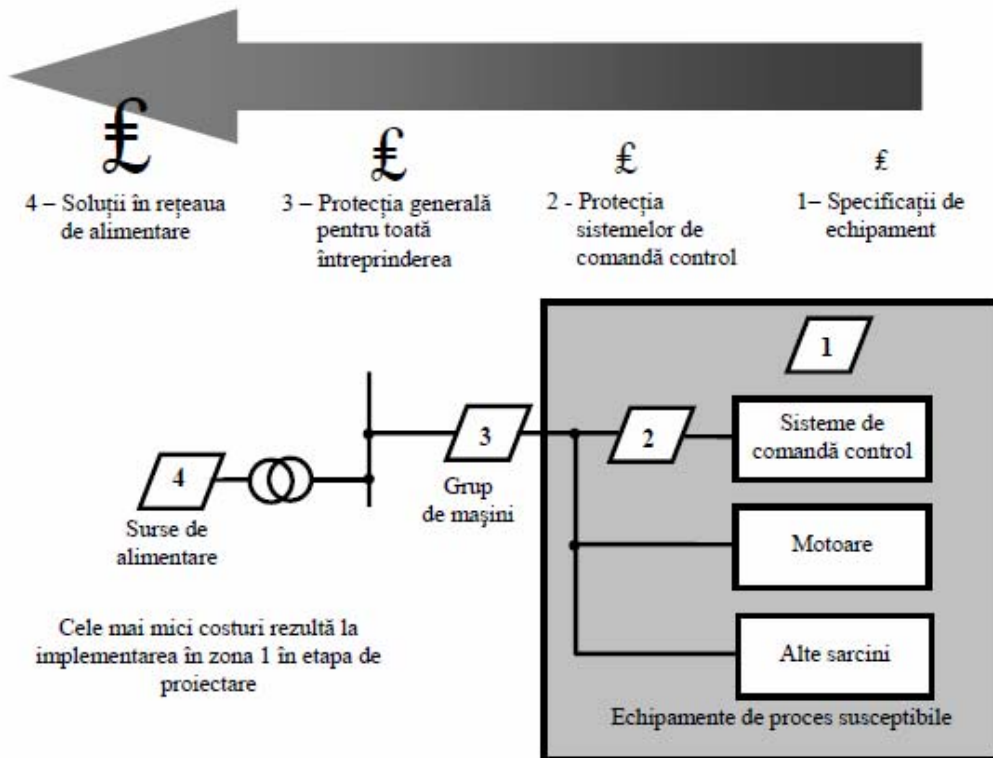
£

4 – Soluții în rețeaua de alimentare

£

3 – Protecția generală pentru toată întreprinderea

£

2 - Protecția sistemelor de comandă control

£

1– Specificații de echipament

1

4

Surse de alimentare

3

Grup de mașini

2

Sisteme de comandă control

Motoare

Alte sarcini

Echipamente de proces susceptibile

Cele mai mici costuri rezultă la implementarea în zona 1 în etapa de proiectare